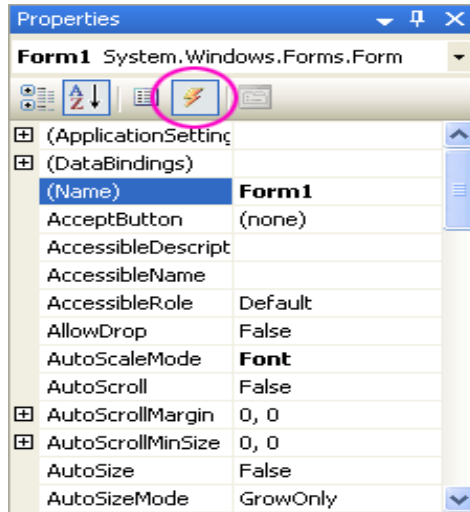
Properties

Form1 System.Windows.Forms.Form

| | |
|---|---|
| ⊞ (ApplicationSettinç | |
| ⊞ (DataBindings) | |
| (Name) | **Form1** |
| AcceptButton | (none) |
| AccessibleDescript | |
| AccessibleName | |
| AccessibleRole | Default |
| AllowDrop | False |
| AutoScaleMode | **Font** |
| AutoScroll | False |
| ⊞ AutoScrollMargin | 0, 0 |
| ⊞ AutoScrollMinSize | 0, 0 |
| AutoSize | False |
| AutoSizeMode | GrowOnly |